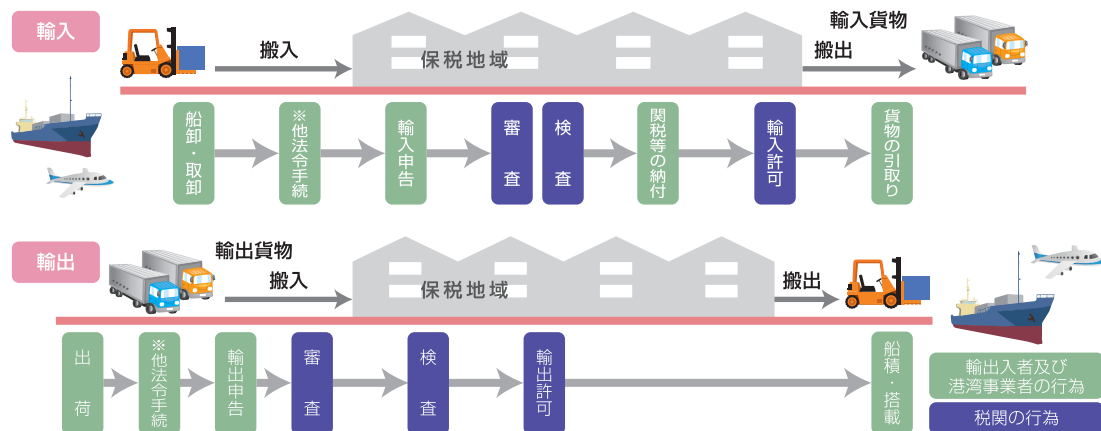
輸入

搬入

保税地域

輸入貨物

搬出

船卸・取卸

※他法令手続

輸入申告

審査

検査

関税等の納付

輸入許可

貨物の引取り

輸出

輸出貨物

搬入

保税地域

搬出

出荷

※他法令手続

輸出申告

審査

検査

輸出許可

船積・搭載

輸出入者及び港湾事業者の行為

税関の行為